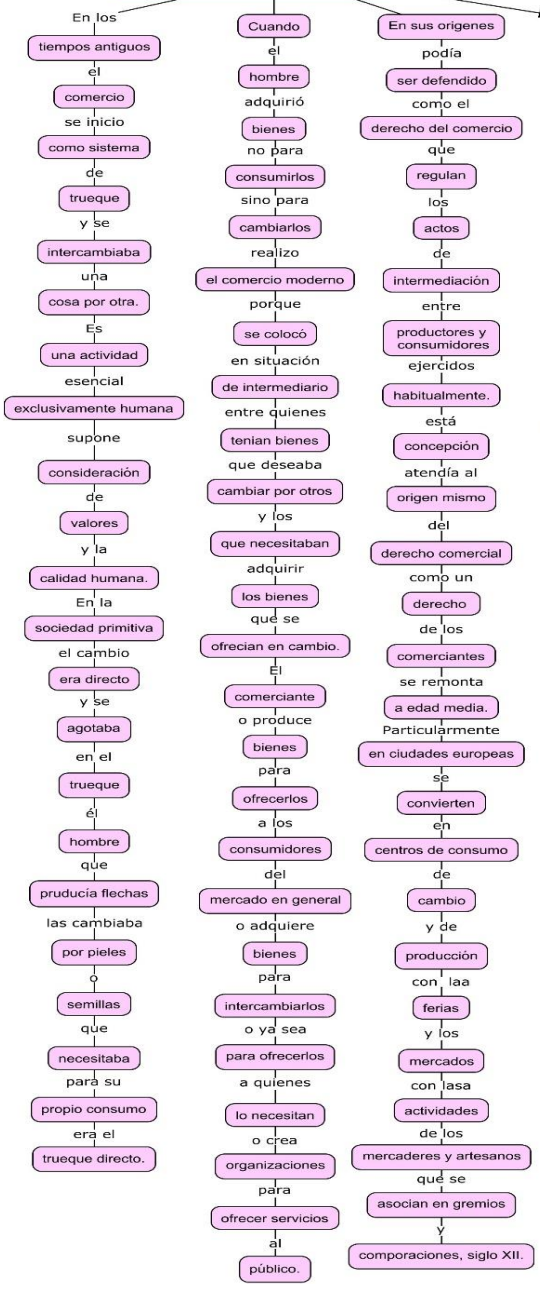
En los

tiempos antiguos

el

comercio

se inicio

como sistema

de

trueque

y se

intercambiaba

una

cosa por otra.

Es

una actividad

esencial

exclusivamente humana

supone

consideración

de

valores

y la

calidad humana.

En la

sociedad primitiva

el cambio

era directo

y se

agotaba

en el

trueque

él

hombre

que

pruducía flechas

las cambiaba

por pieles

o

semillas

que

necesitaba

para su

propio consumo

era el

trueque directo.

Cuando

el

hombre

adquirió

bienes

no para

consumirlos

sino para

cambiarlos

realizo

el comercio moderno

porque

se colocó

en situación

de intermediario

entre quienes

tenian bienes

que deseaba

cambiar por otros

y los

que necesitaban

adquirir

los bienes

que se

ofrecian en cambio.

El

comerciante

o produce

bienes

para

ofrecerlos

a los

consumidores

del

mercado en general

o adquiere

bienes

para

intercambiarlos

o ya sea

para ofrecerlos

a quienes

lo necesitan

o crea

organizaciones

para

ofrecer servicios

al

público.

En sus origenes

podía

ser defendido

como el

derecho del comercio

que

regulan

los

actos

de

intermediación

entre

productores y consumidores

ejercidos

habitualmente.

está

concepción

atendía al

origen mismo

del

derecho comercial

como un

derecho

de los

comerciantes

se remonta

a edad media.

Particularmente

en ciudades europeas

se

convierten

en

centros de consumo

de

cambio

y de

producción

con laa

ferias

y los

mercados

con lasa

actividades

de los

mercaderes y artesanos

que se

asocian en gremios

y

comporaciones, siglo XII.